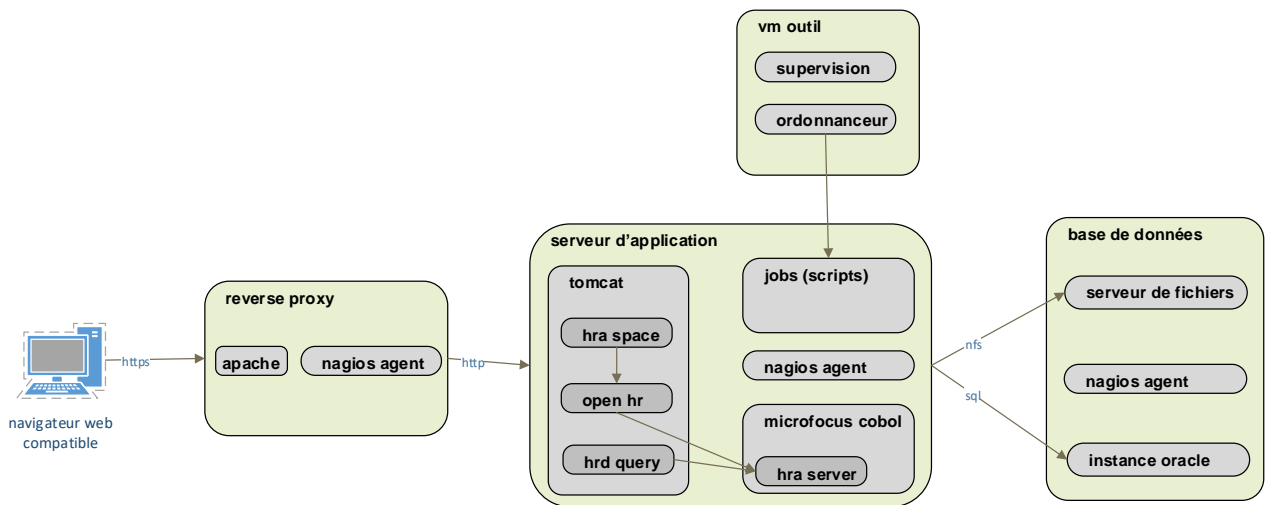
vm outil

supervision

ordonnanceur

navigateur web compatible

https

reverse proxy

apache

nagios agent

http

serveur d'application

tomcat

hra space

open hr

hrd query

jobs (scripts)

nagios agent

microfocus cobol

hra server

nfs

sql

base de données

serveur de fichiers

nagios agent

instance oracle